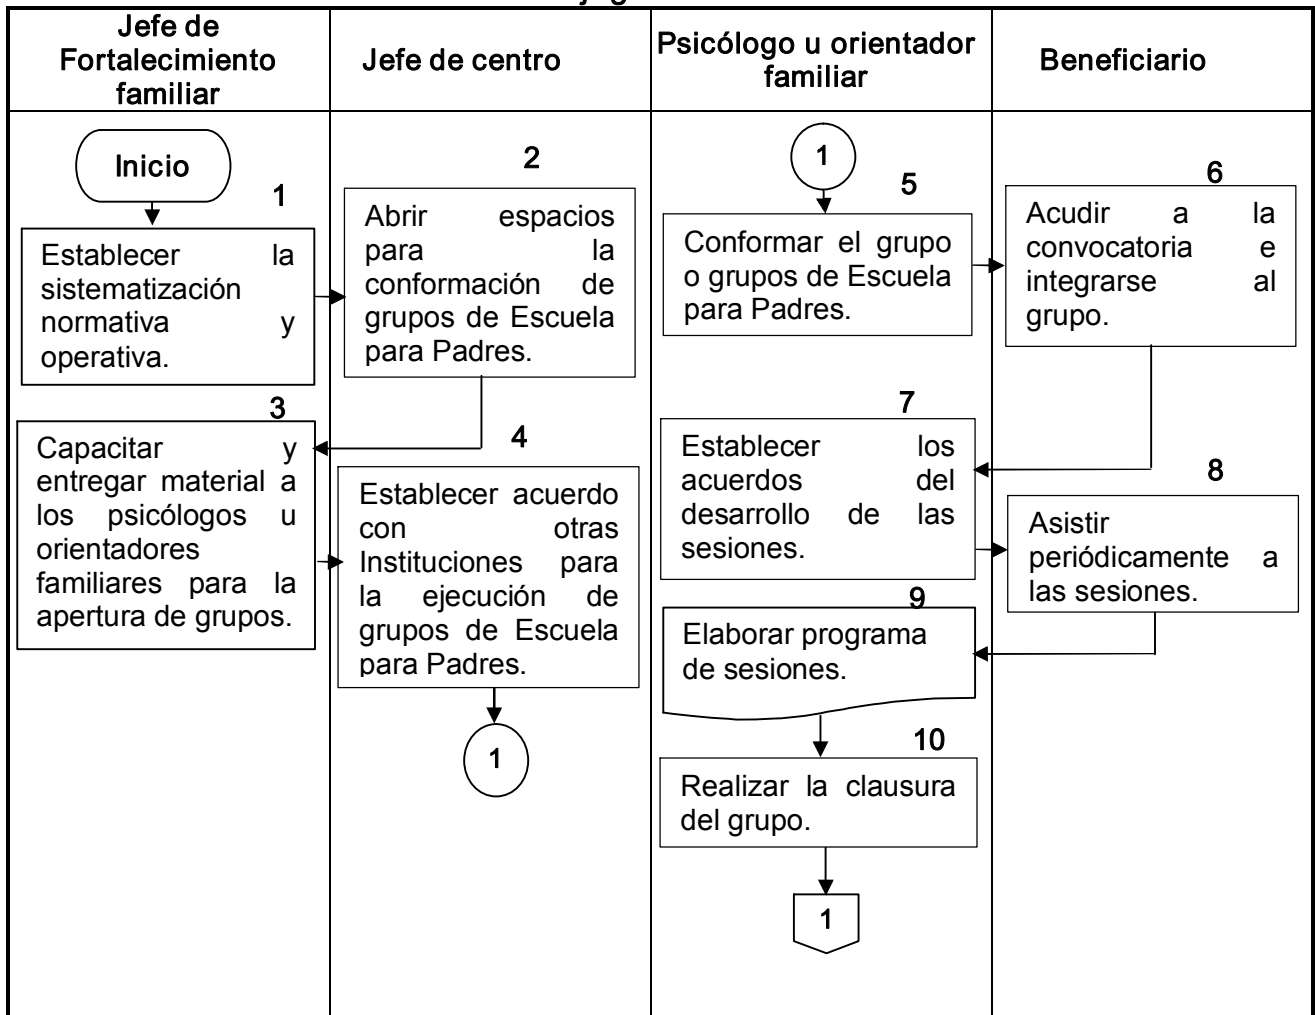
| Jefe de Fortalecimiento familiar | Jefe de centro | Psicólogo u orientador familiar | Beneficiario |
|---|---|---|---|

Inicio

1
Establecer la sistematización normativa y operativa.

2
Abrir espacios para la conformación de grupos de Escuela para Padres.

3
Capacitar y entregar material a los psicólogos u orientadores familiares para la apertura de grupos.

4
Establecer acuerdo con otras Instituciones para la ejecución de grupos de Escuela para Padres.

1

1

5
Conformar el grupo o grupos de Escuela para Padres.

6
Acudir a la convocatoria e integrarse al grupo.

7
Establecer los acuerdos del desarrollo de las sesiones.

8
Asistir periódicamente a las sesiones.

9
Elaborar programa de sesiones.

10
Realizar la clausura del grupo.

1